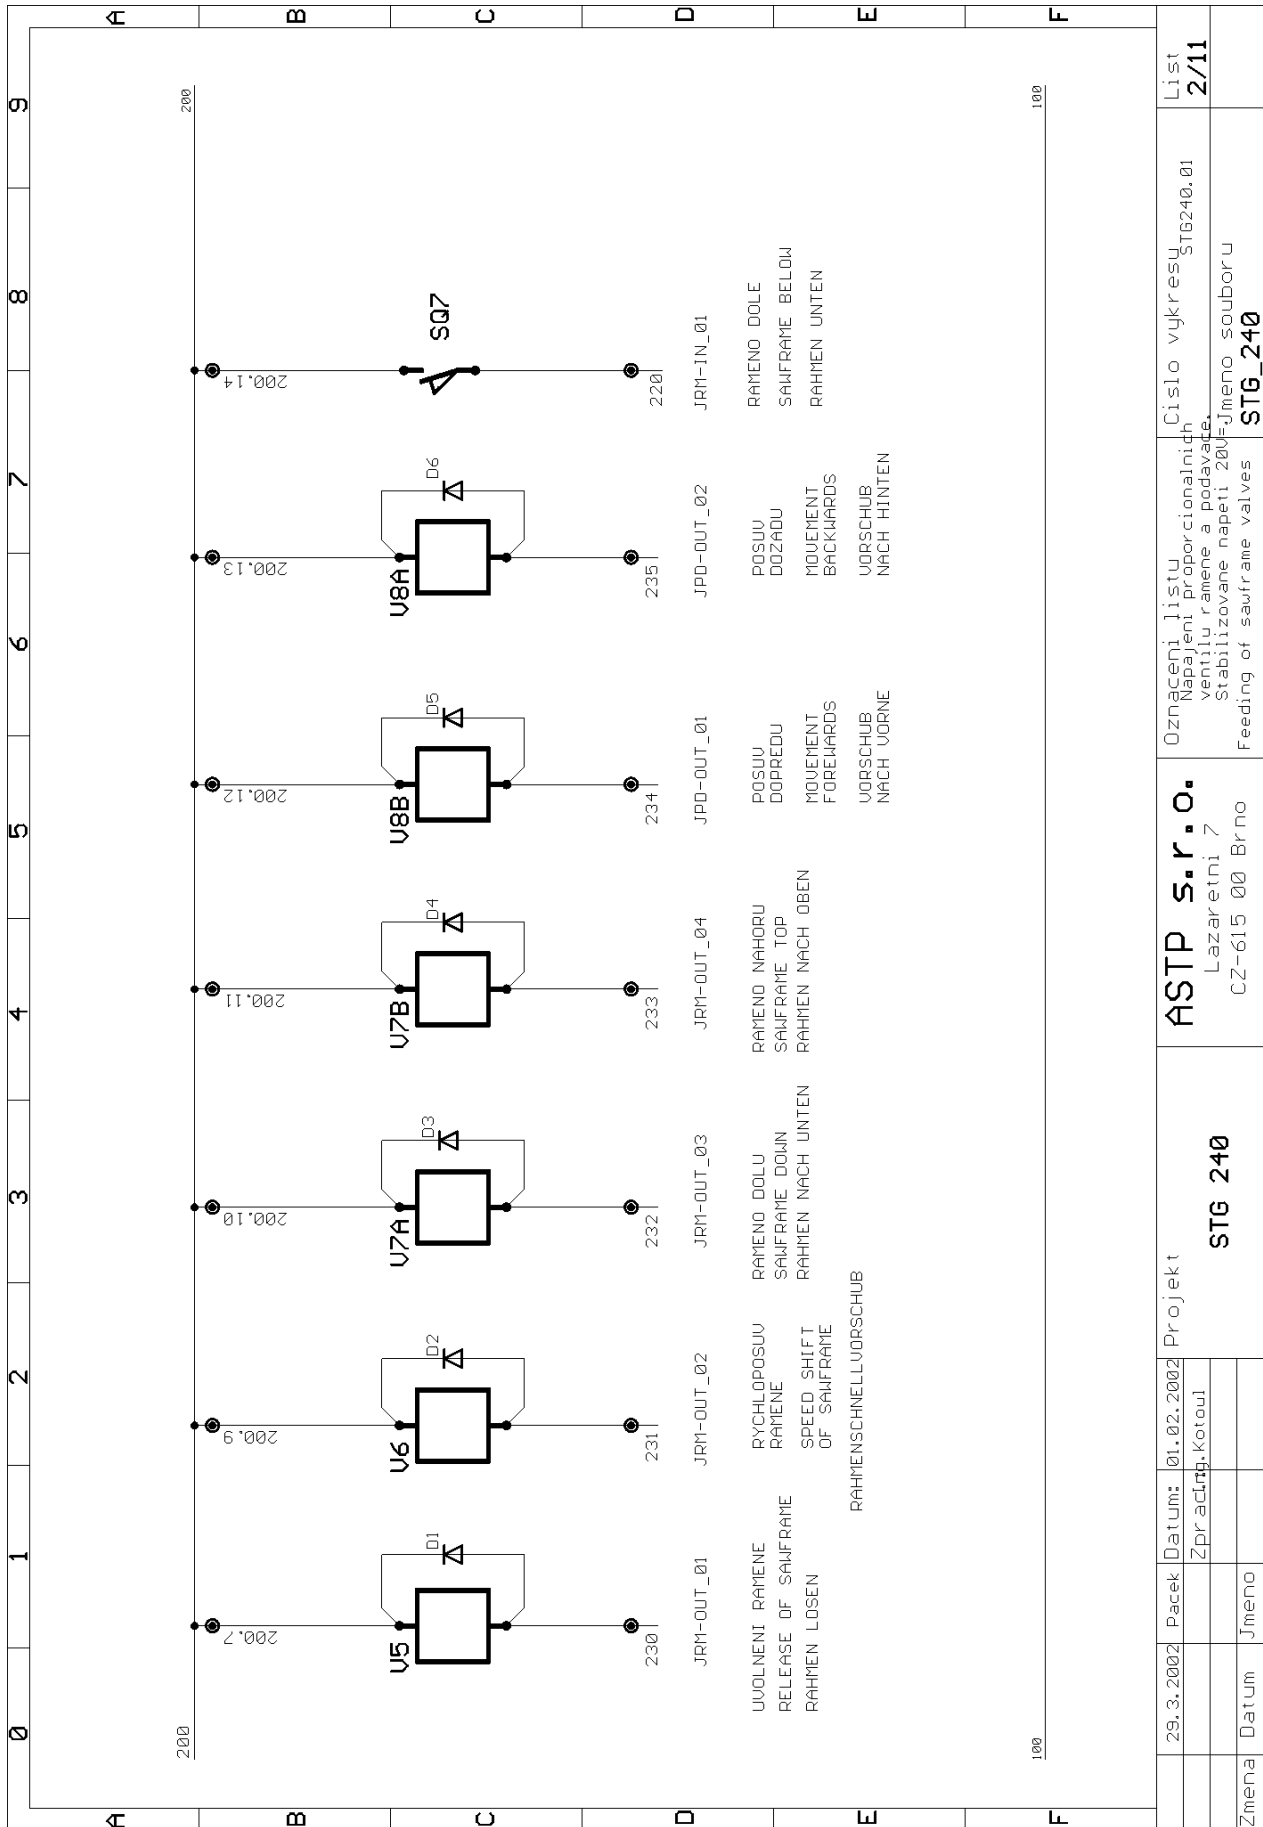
A B C D E F

9 8 7 6 5 4 3 2 1 0

200

100

V5 200.7 D1 230 JRM-OUT_01 UVOLNENI RAMENE RELEASE OF SAWFRAME RAHMEN LOSEN

V6 200.9 D2 231 JRM-OUT_02 RYCHLOPOSUV RAMENE SPEED SHIFT OF SAWFRAME RAHMENSCHNELLVORSCHUB

V7A 200.10 D3 232 JRM-OUT_03 RAMENO DOLU SAWFRAME DOWN RAHMEN NACH UNTEN

V7B 200.11 D4 233 JRM-OUT_04 RAMENO NAHORU SAWFRAME TOP RAHMEN NACH OBEN

V8B 200.12 D5 234 JPD-OUT_01 POSUV DOPREDU MOVEMENT FOREWARDS VORSCHUB NACH VORNE

V8A 200.13 D6 235 JPD-OUT_02 POSUV DOZADU MOVEMENT BACKWARDS VORSCHUB NACH HINTEN

SQ7 200.14 220 JRM-IN_01 RAMENO DOLE SAWFRAME BELOW RAHMEN UNTEN

| 29.3.2002 | Pacek | Datum: | 01.02.2002 | Projekt |
|---|---|---|---|---|
| | | Zpracal: | Ing.Kotoul | STG 240 |
| Zmena | Datum | Jmeno | | |

ASTP s.r.o.
Lazaretni 7
CZ-615 00 Brno

Oznaceni listu
Napajeni proporcionalnich ventilu ramene a podavace.
Stabilizovane napeti 20V=
Feeding of sawframe valves

Cislo vykresu STG240.01
Jmeno souboru
STG_240

List
2/11